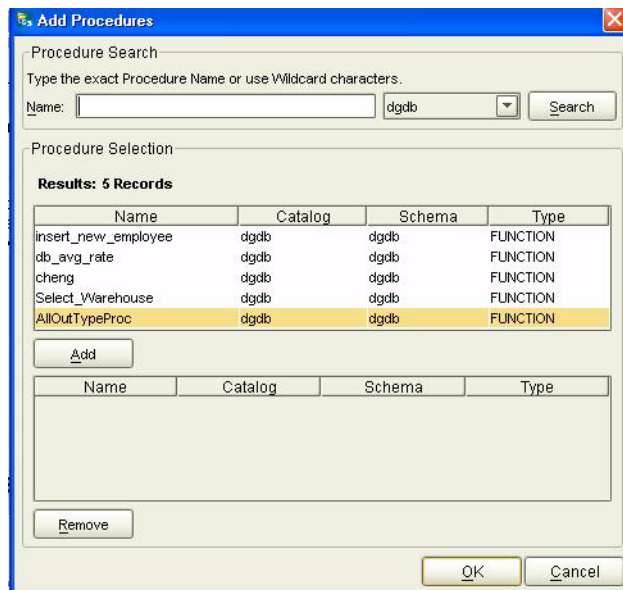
Add Procedures

Procedure Search

Type the exact Procedure Name or use Wildcard characters.

Name: dgdb Search

Procedure Selection

Results: 5 Records

| Name | Catalog | Schema | Type |
|---|---|---|---|
| insert_new_employee | dgdb | dgdb | FUNCTION |
| db_avg_rate | dgdb | dgdb | FUNCTION |
| cheng | dgdb | dgdb | FUNCTION |
| Select_Warehouse | dgdb | dgdb | FUNCTION |
| AllOutTypeProc | dgdb | dgdb | FUNCTION |

Add

| Name | Catalog | Schema | Type |
|---|---|---|---|

Remove

OK Cancel